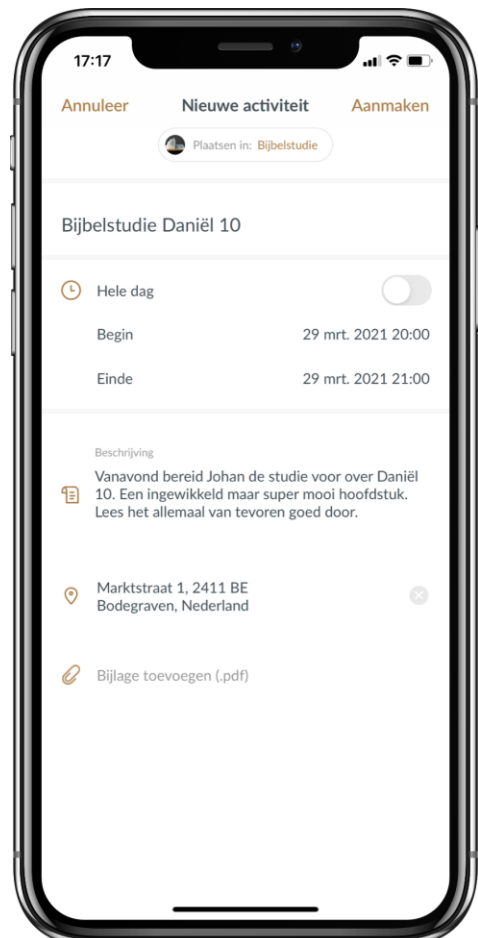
17:17

Annuleer
Nieuwe activiteit
Aanmaken

Plaatsen in: Bijbelstudie

Bijbelstudie Daniël 10

Hele dag

Begin
29 mrt. 2021 20:00

Einde
29 mrt. 2021 21:00

Beschrijving
Vanavond bereid Johan de studie voor over Daniël 10. Een ingewikkeld maar super mooi hoofdstuk. Lees het allemaal van tevoren goed door.

Marktstraat 1, 2411 BE
Bodegraven, Nederland

Bijlage toevoegen (.pdf)